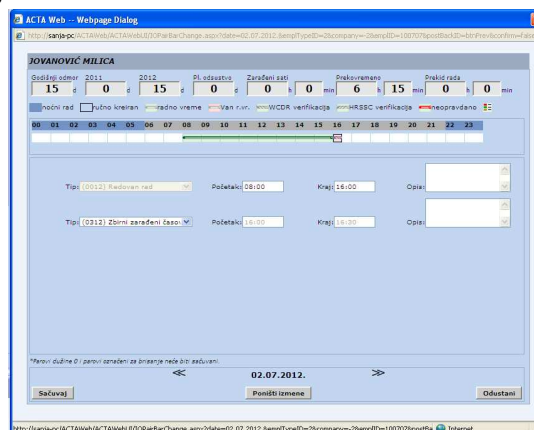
ACTA Web -- Webpage Dialog

http://sanja-pc/ACTAWeb/ACTAWebUI/IOParBarChange.aspx?date=02.07.2012.&emplTypeID=2&company=2&emplID=100707&postBackID=btnPrev&confirm=false

JOVANOVIĆ MILICA

| Godišnji odmor | 2011 | 2012 | Pl. odsustvo | Zarađeni sati | Prekovremeno | Prekid rada |
|---|---|---|---|---|---|---|
| 15 d | 0 d | 15 d | 0 d | 0 h 0 min | 6 h 15 min | 0 h 0 min |

noćni rad | ručno kreiran | radno vreme | van r.vr. | WCDR verifikacija | HRSSC verifikacija | neopravdano

00 01 02 03 04 05 06 07 08 09 10 11 12 13 14 15 16 17 18 19 20 21 22 23

Tip: (0012) Redovan rad Početak: 08:00 Kraj: 16:00 Opis:

Tip: (0312) Zbirni zarađeni časov Početak: 16:00 Kraj: 18:30 Opis:

*Parovi dužine 0 i parovi označeni za brisanje neće biti sačuvani.

≪ 02.07.2012. ≫

Sačuvaj Poništi izmene Odustani

http://sanja-pc/ACTAWeb/ACTAWebUI/IOParBarChange.aspx?date=02.07.2012.&emplTypeID=2&company=2&emplID=100707&postBa Internet